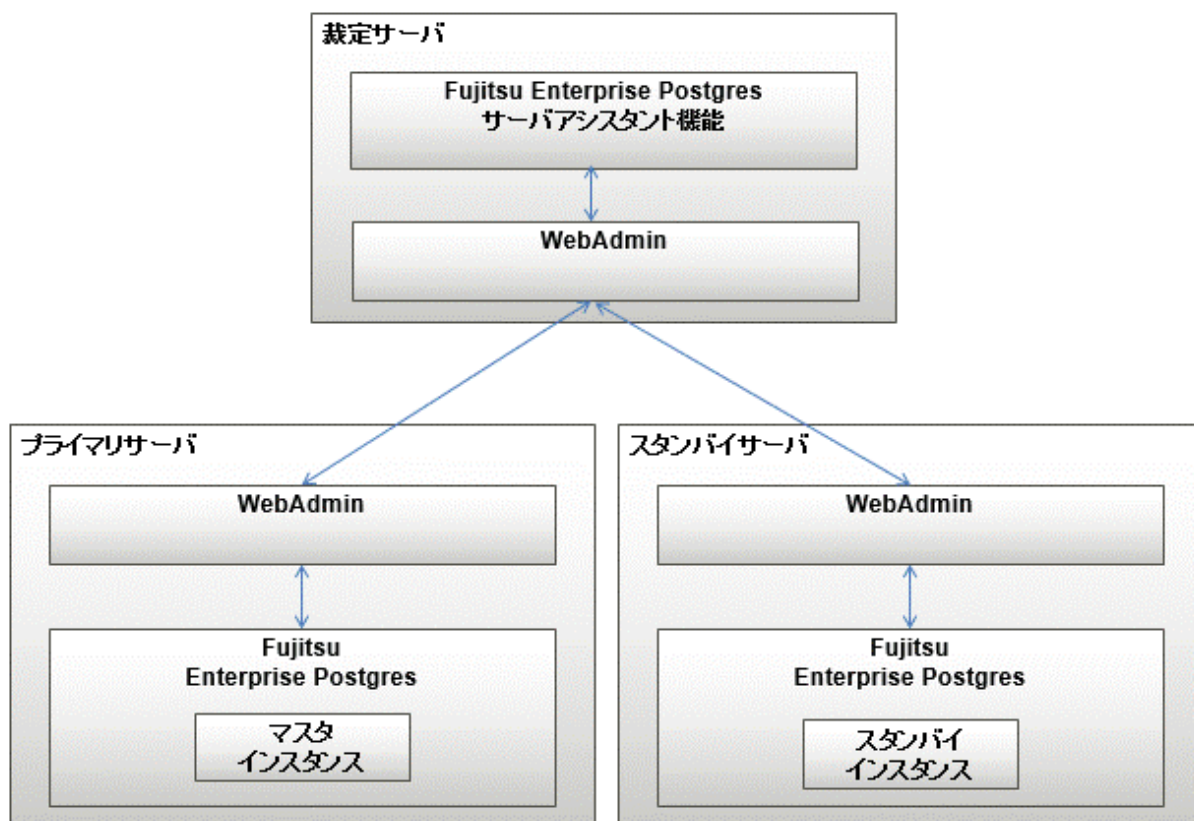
裁定サーバ

Fujitsu Enterprise Postgres
サーバアシスタント機能

WebAdmin

プライマリサーバ

WebAdmin

Fujitsu
Enterprise Postgres

マスタ
インスタンス

スタンバイサーバ

WebAdmin

Fujitsu
Enterprise Postgres

スタンバイ
インスタンス